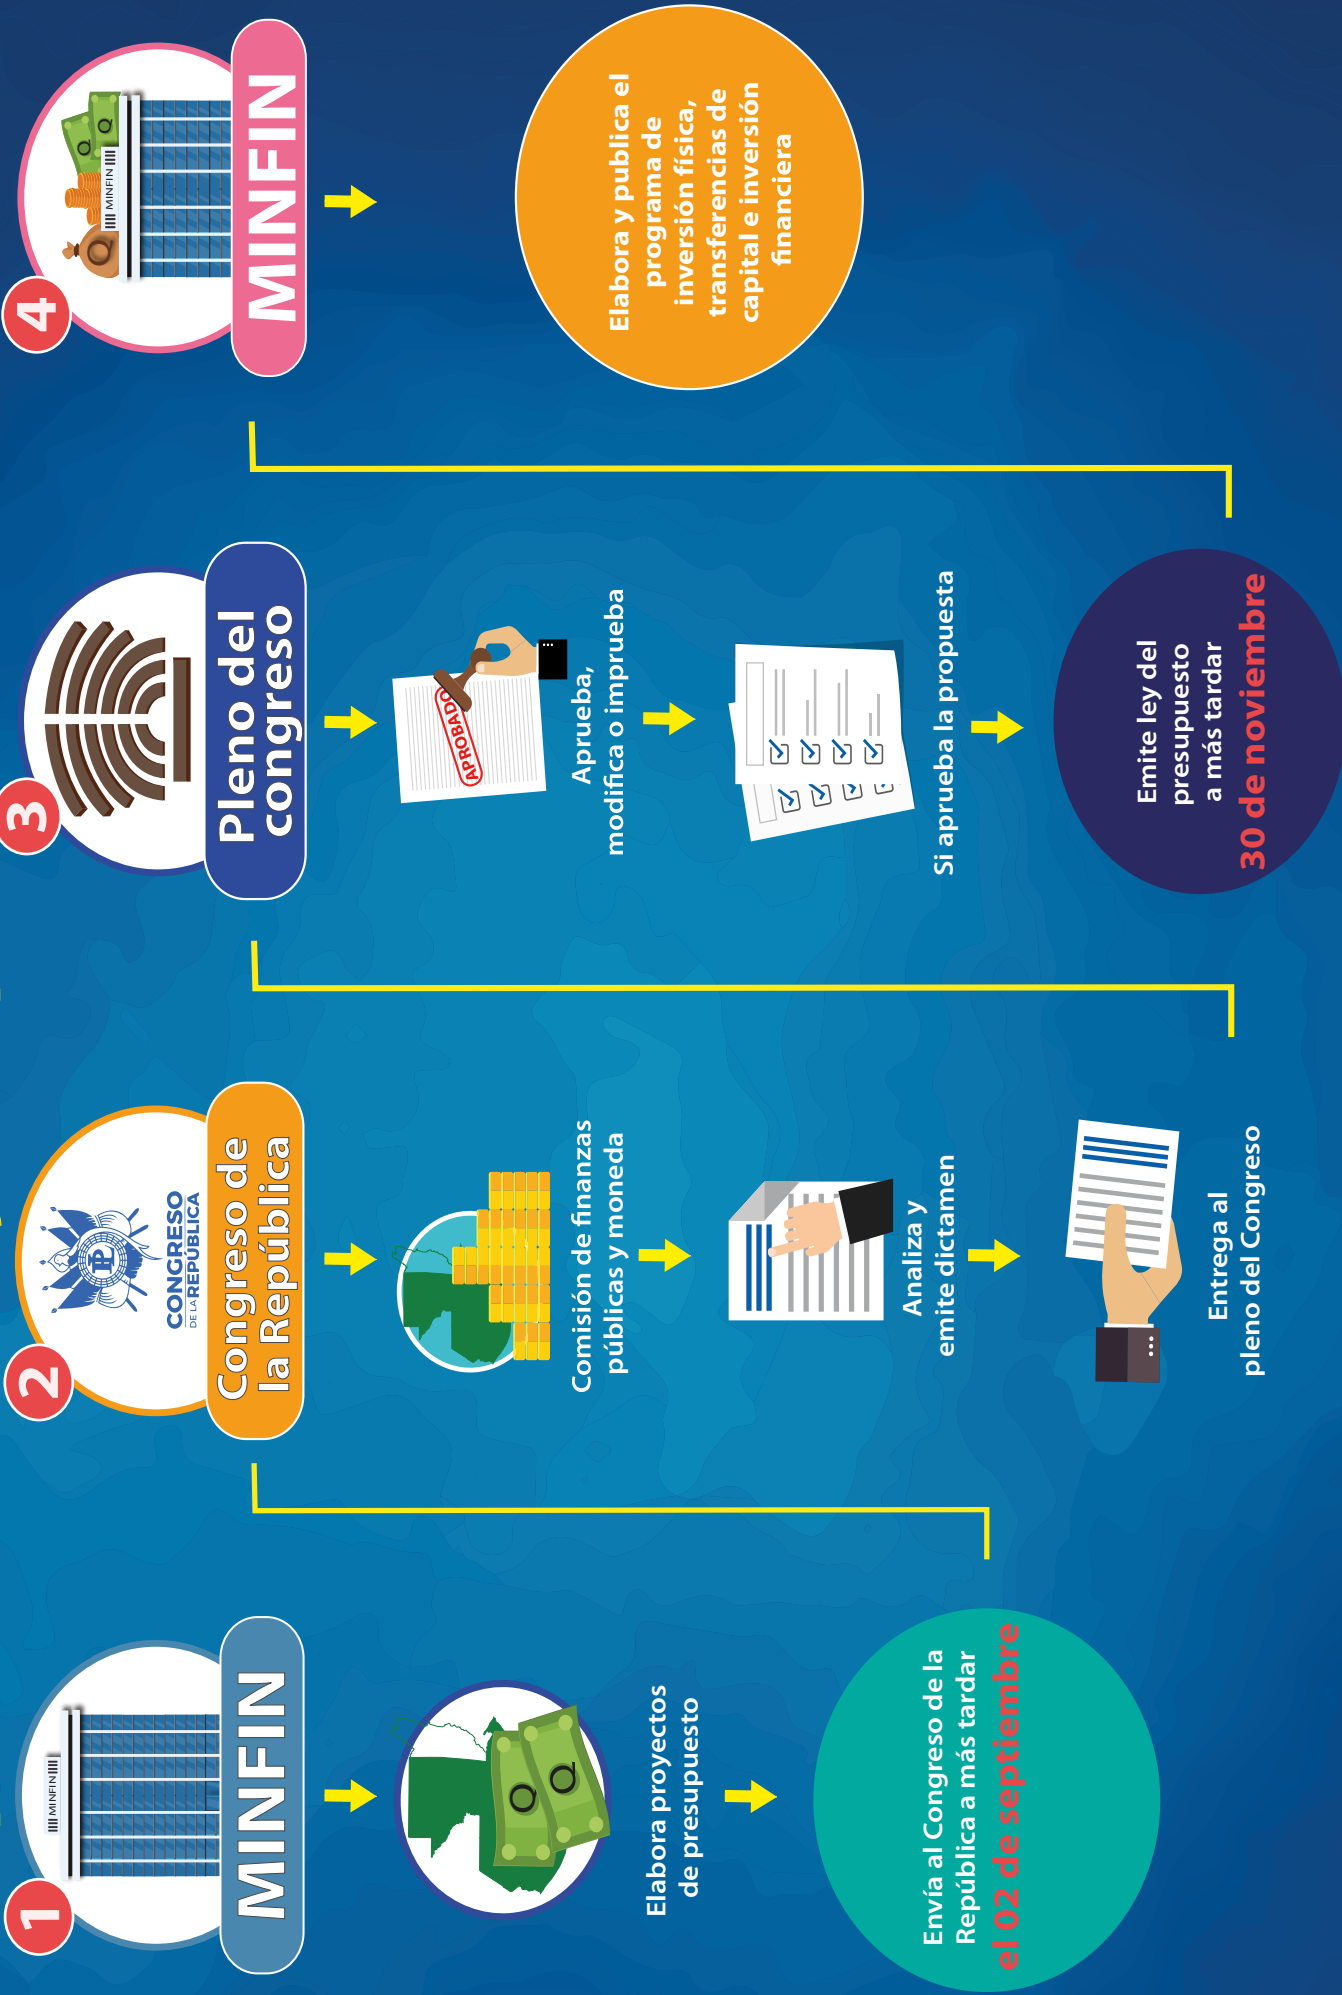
1

MINFIN

MINFIN

Elabora proyectos de presupuesto

Envía al Congreso de la República a más tardar el 02 de septiembre

2

CONGRESO DE LA REPÚBLICA

Congreso de la República

Comisión de finanzas públicas y moneda

Analiza y emite dictamen

Entrega al pleno del Congreso

3

Pleno del congreso

APROBADO

Aprueba, modifica o imprueba

Si aprueba la propuesta

Emite ley del presupuesto a más tardar 30 de noviembre

4

MINFIN

MINFIN

Elabora y publica el programa de inversión física, transferencias de capital e inversión financiera